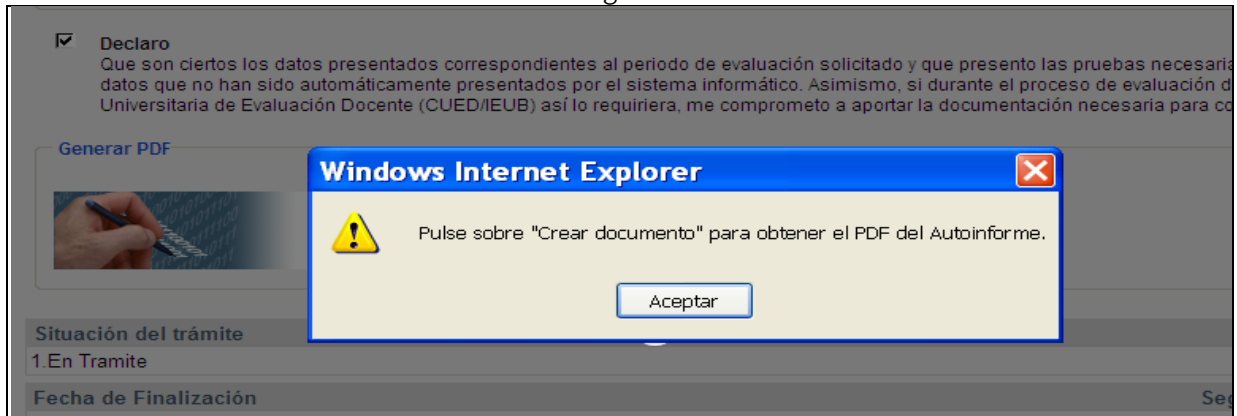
Declaro
Que son ciertos los datos presentados correspondientes al periodo de evaluación solicitado y que presento las pruebas necesari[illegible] datos que no han sido automáticamente presentados por el sistema informático. Asimismo, si durante el proceso de evaluación d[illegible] Universitaria de Evaluación Docente (CUED/IEUB) así lo requiriera, me comprometo a aportar la documentación necesaria para co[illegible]

Generar PDF

Windows Internet Explorer

Pulse sobre "Crear documento" para obtener el PDF del Autoinforme.

Aceptar

Situación del trámite
1.En Tramite

Fecha de Finalización
Se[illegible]